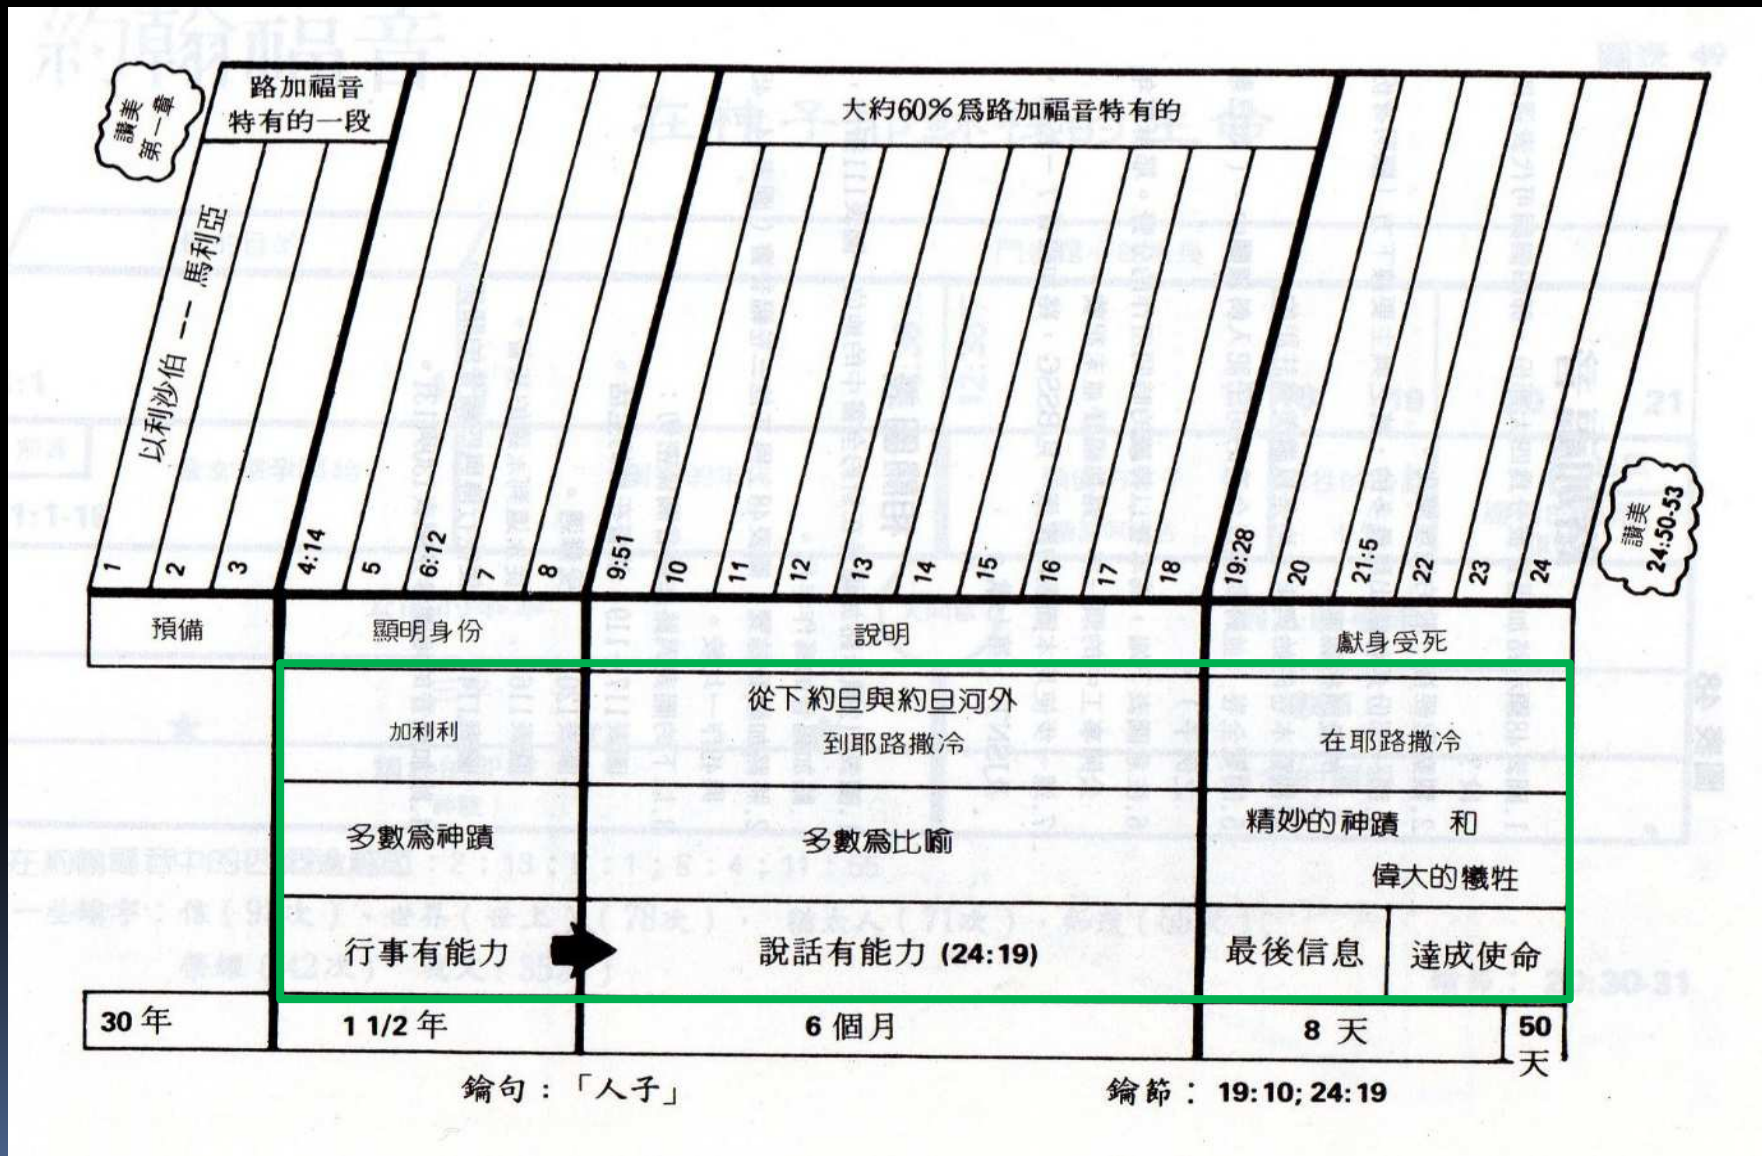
讚美 第一章

路加福音 特有的一段

大約60%為路加福音特有的

以利沙伯 — 馬利亞

1 | 2 | 3 | 4:14 | 5 | 6:12 | 7 | 8 | 9:51 | 10 | 11 | 12 | 13 | 14 | 15 | 16 | 17 | 18 | 19:28 | 20 | 21:5 | 22 | 23 | 24

讚美 24:50-53

| 預備 | 顯明身份 | 說明 | 獻身受死 | |
|---|---|---|---|---|
| | 加利利 | 從下約旦與約旦河外 到耶路撒冷 | 在耶路撒冷 | |
| | 多數為神蹟 | 多數為比喻 | 精妙的神蹟 和 偉大的犧牲 | |
| | 行事有能力 | 說話有能力 (24:19) | 最後信息 | 達成使命 |
| 30 年 | 1 1/2 年 | 6 個月 | 8 天 | 50 天 |

鑰句：「人子」

鑰節： 19:10; 24:19